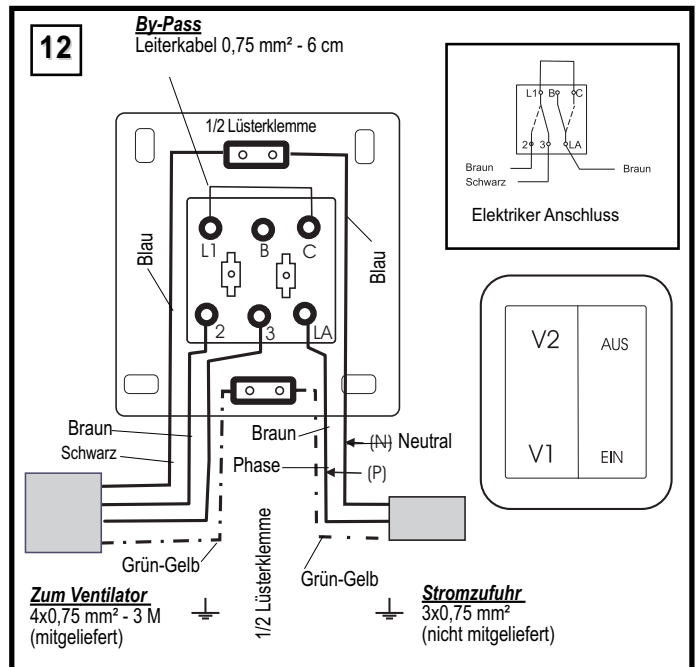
12

By-Pass
Leiterkabel 0,75 mm² - 6 cm

1/2 Lüsterklemme

L1 B C

2 3 LA

Blau

Blau

L1 B C

2 3 LA

Braun

Schwarz

Braun

Elektriker Anschluss

V2

AUS

V1

EIN

Braun

Schwarz

Braun

(N) Neutral

Phase

(P)

1/2 Lüsterklemme

Grün-Gelb

Grün-Gelb

Zum Ventilator
4x0,75 mm² - 3 M
(mitgeliefert)

Stromzufuhr
3x0,75 mm²
(nicht mitgeliefert)